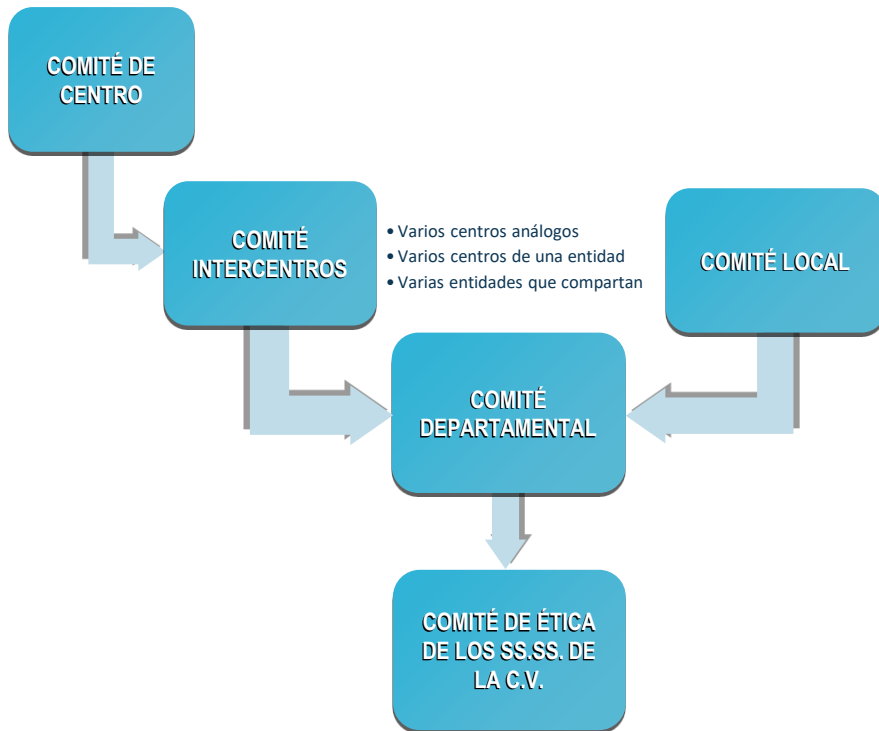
COMITÉ DE CENTRO

COMITÉ INTERCENTROS

• Varios centros análogos
• Varios centros de una entidad
• Varias entidades que compartan

COMITÉ LOCAL

COMITÉ DEPARTAMENTAL

COMITÉ DE ÉTICA DE LOS SS.SS. DE LA C.V.